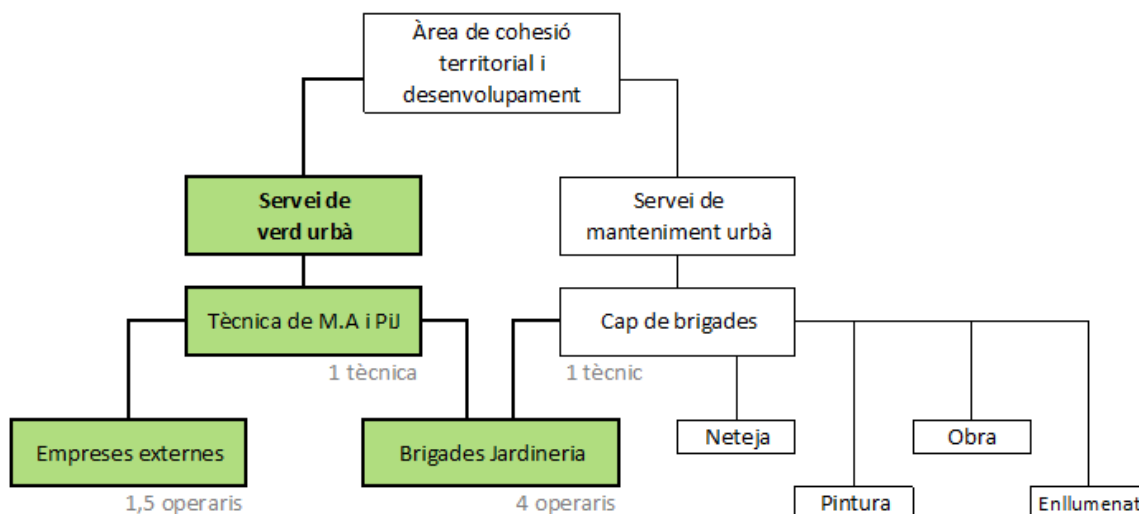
Àrea de cohesió territorial i desenvolupament

Servei de verd urbà

Servei de manteniment urbà

Tècnica de M.A i PiJ

1 tècnica

Cap de brigades

1 tècnic

Empreses externes

1,5 operaris

Brigades Jardineria

4 operaris

Neteja

Obra

Pintura

Enllumenat